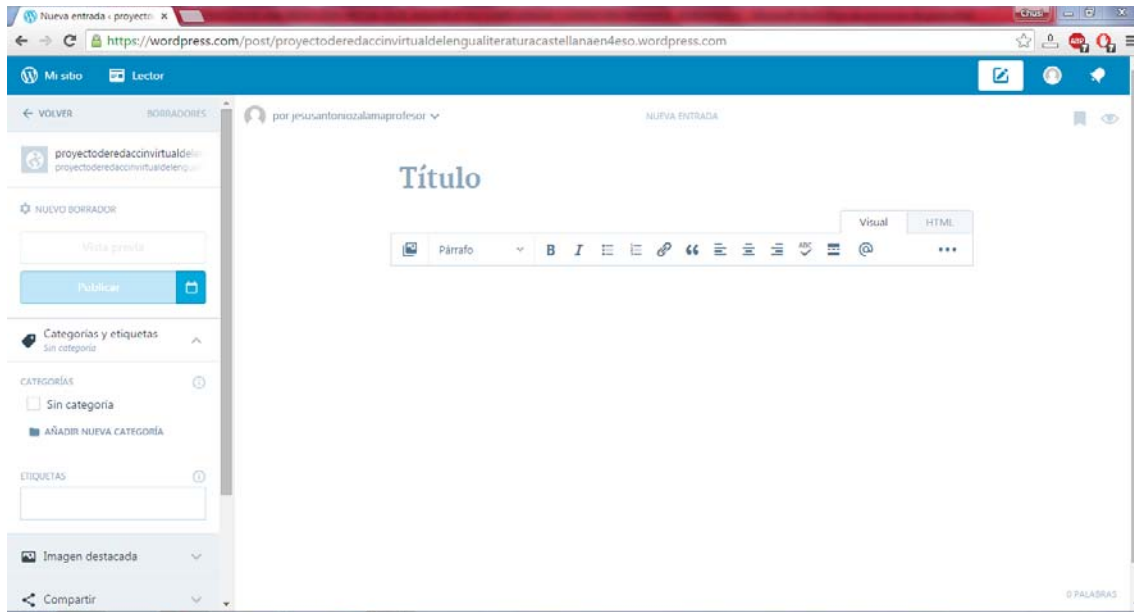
Nueva entrada ‹ proyecto ×

Chus

https://wordpress.com/post/proyectoderedaccinvirtualdelengualiteraturacastellanaen4eso.wordpress.com

Mi sitio
Lector

← VOLVER
BORRADORES

proyectoderedaccinvirtualdelen
proyectoderedaccinvirtualdelengu

NUEVO BORRADOR

Vista previa

Publicar

Categorías y etiquetas
Sin categoría

CATEGORÍAS

Sin categoría

AÑADIR NUEVA CATEGORÍA

ETIQUETAS

Imagen destacada

Compartir

por jesusantoniozalamaprofesor

NUEVA ENTRADA

Título

Visual
HTML

Párrafo

0 PALABRAS